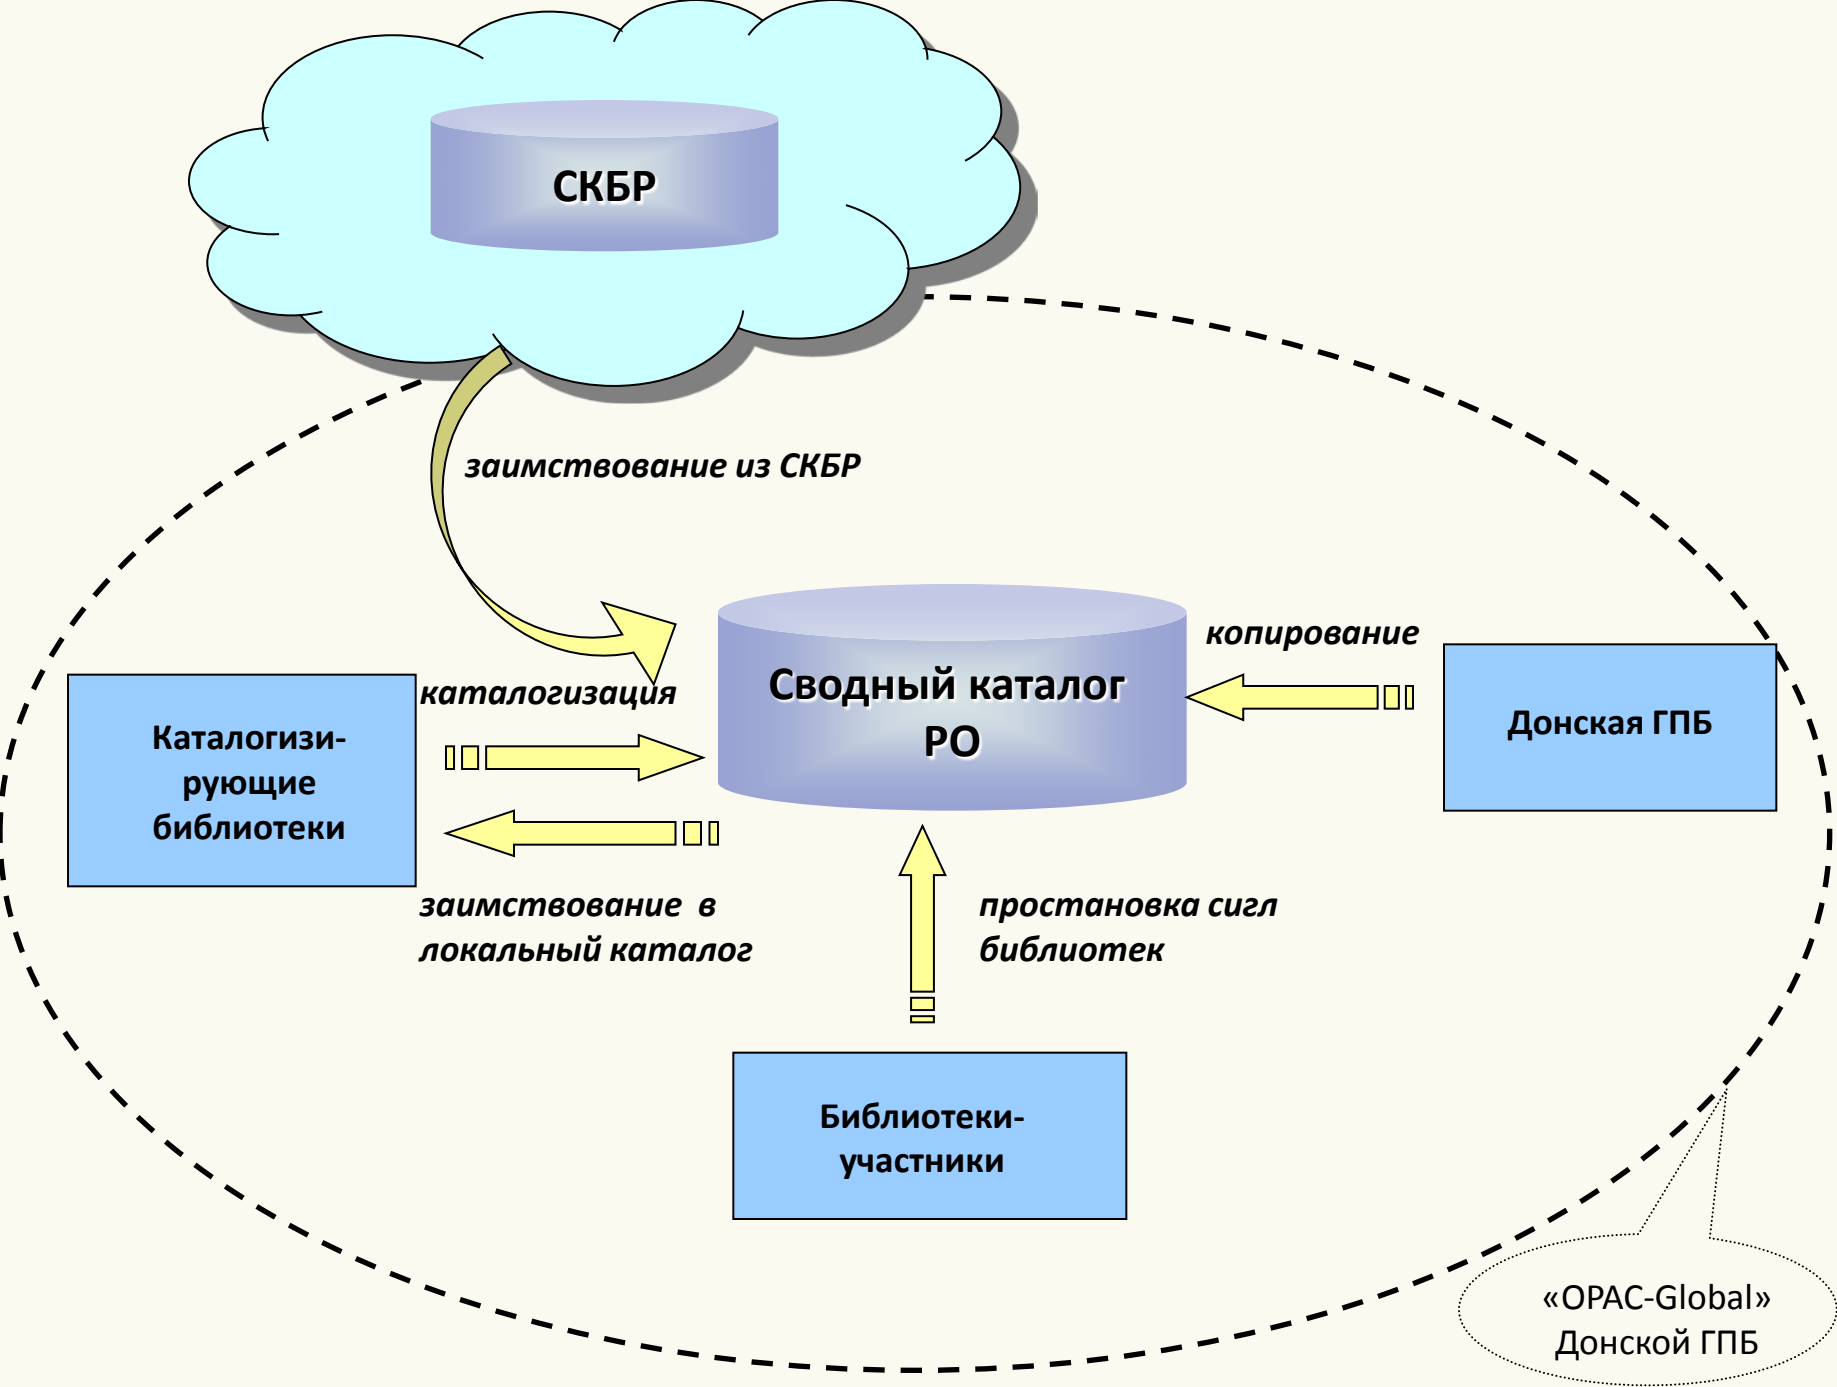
СКБР

заимствование из СКБР

копирование

Сводный каталог РО

каталогизация

Каталогизирующие библиотеки

Донская ГПБ

заимствование в локальный каталог

простановка сигл библиотек

Библиотеки-участники

«OPAC-Global» Донской ГПБ